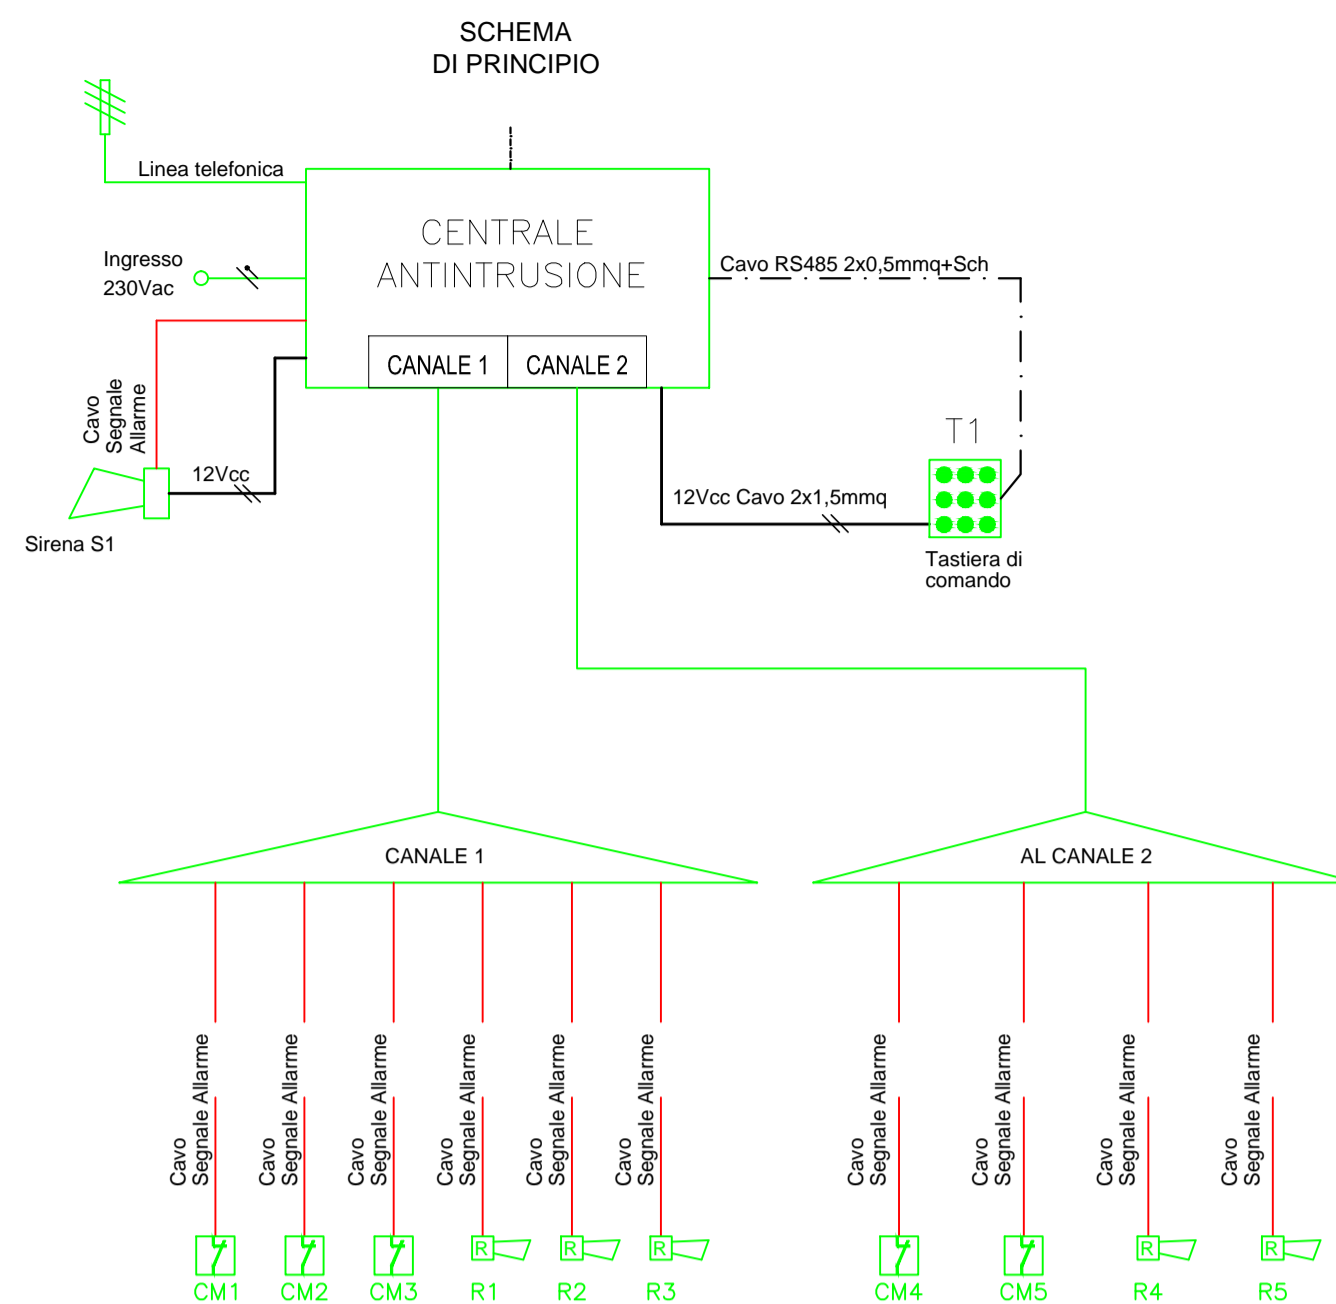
SCHEMA
DI PRINCIPIO

Linea telefonica

CENTRALE
ANTINTRUSIONE

Ingresso
230Vac

Cavo RS485 2x0,5mmq+Sch

CANALE 1

CANALE 2

Cavo
Segnale
Allarme

T1

12Vcc

12Vcc Cavo 2x1,5mmq

Sirena S1

Tastiera di
comando

CANALE 1

AL CANALE 2

Cavo
Segnale Allarme

Cavo
Segnale Allarme

Cavo
Segnale Allarme

Cavo
Segnale Allarme

Cavo
Segnale Allarme

Cavo
Segnale Allarme

Cavo
Segnale Allarme

Cavo
Segnale Allarme

Cavo
Segnale Allarme

Cavo
Segnale Allarme

R R R R R

CM1 CM2 CM3 R1 R2 R3 CM4 CM5 R4 R5